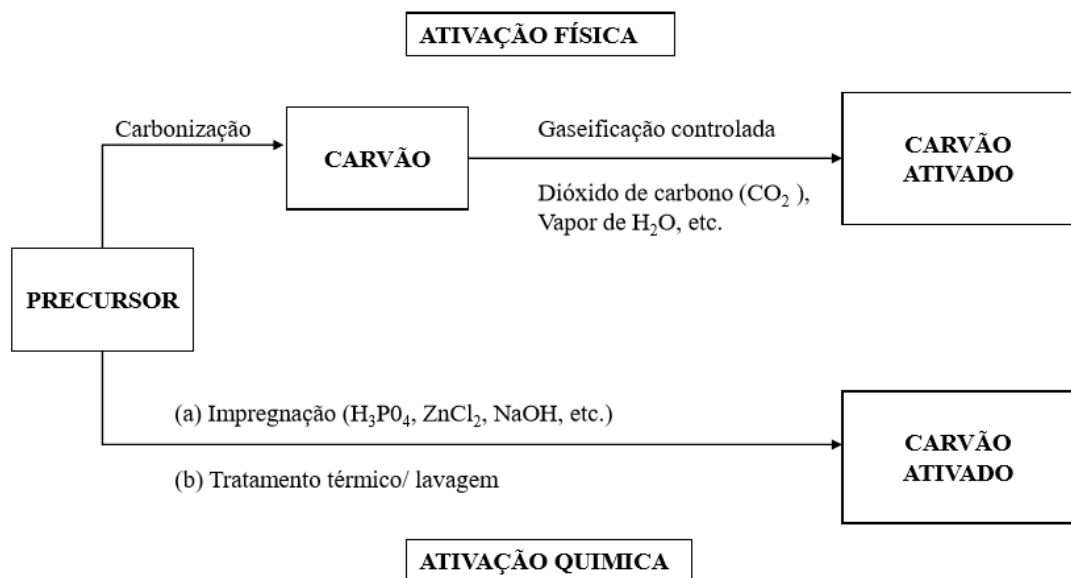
ATIVAÇÃO FÍSICA

Carbonização

CARVÃO

Gaseificação controlada

Dióxido de carbono ($CO_2$ ), Vapor de $H_2O$, etc.

CARVÃO ATIVADO

PRECURSOR

(a) Impregnação ($H_3P0_4$, $ZnCl_2$, NaOH, etc.)

(b) Tratamento térmico/ lavagem

CARVÃO ATIVADO

ATIVAÇÃO QUIMICA